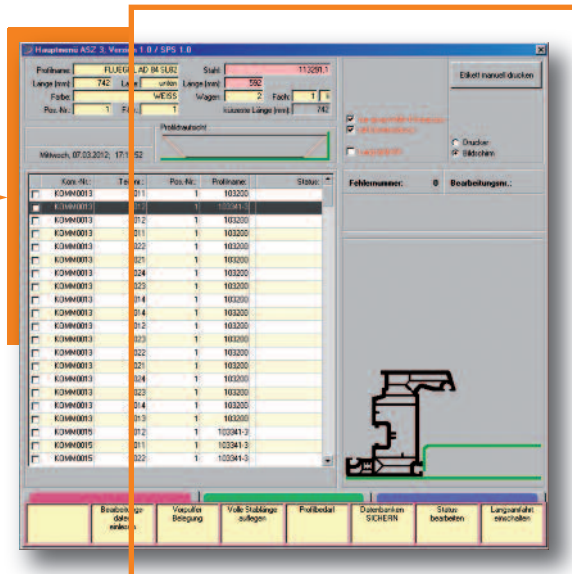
Hauptmenü ASZ 3, Version 1.0 / SPS 1.0

Profilname: FLUEGEL AD 84 SUR2
Stahl: 113281.1
Länge [mm]: 742
Lage: unten
Länge [mm]: 592
Farbe: WEISS
Wagen: 2
Fach: 1
Pos.-Nr.: 1
kürzeste Länge [mm]: 742

Etikett manuell drucken

Mittwoch, 07.03.2012, 17:1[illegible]:52

Profilschnitt

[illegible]
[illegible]
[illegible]

Drucker
Bildschirm

| | Kom.-Nr.: | Teil-Nr.: | Pos.-Nr.: | Profilname: | Status: |
|---|---|---|---|---|---|
| | KOMM0013 | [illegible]011 | 1 | 103200 | |
| | KOMM0013 | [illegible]022 | 1 | 103341-3 | |
| | KOMM0013 | 012 | 1 | 103200 | |
| | KOMM0013 | 011 | 1 | 103200 | |
| | KOMM0013 | 022 | 1 | 103200 | |
| | KOMM0013 | 021 | 1 | 103200 | |
| | KOMM0013 | 024 | 1 | 103200 | |
| | KOMM0013 | 023 | 1 | 103200 | |
| | KOMM0013 | 014 | 1 | 103200 | |
| | KOMM0013 | 014 | 1 | 103200 | |
| | KOMM0013 | 012 | 1 | 103200 | |
| | KOMM0013 | 023 | 1 | 103200 | |
| | KOMM0013 | 022 | 1 | 103200 | |
| | KOMM0013 | 021 | 1 | 103200 | |
| | KOMM0013 | 024 | 1 | 103200 | |
| | KOMM0013 | 023 | 1 | 103200 | |
| | KOMM0013 | 014 | 1 | 103200 | |
| | KOMM0013 | 013 | 1 | 103200 | |
| | KOMM0015 | 012 | 1 | 103341-3 | |
| | KOMM0015 | 011 | 1 | 103341-3 | |
| | KOMM0015 | 022 | 1 | 103341-3 | |

Fehlernummer: 0
Bearbeitungsnr.:

Bearbeitungsdaten einlesen
Vorpuffer Belegung
Volle Stablänge auflegen
Profilbedarf
Datenbanken SICHERN
Status bearbeiten
Langsamfahrt einschalten